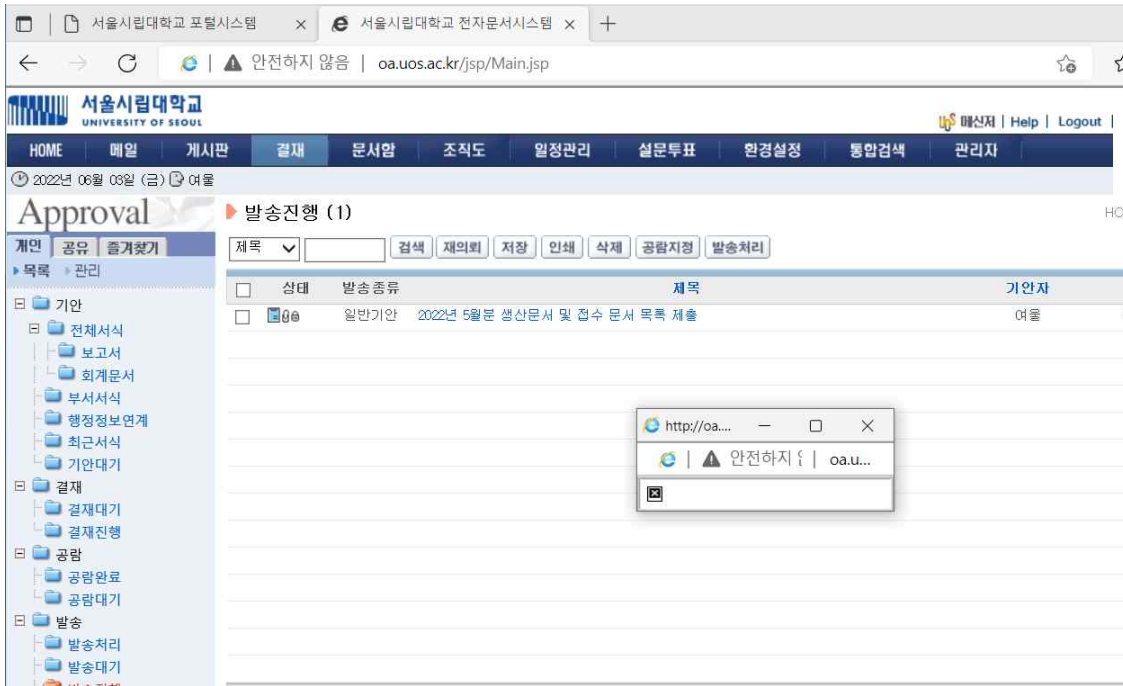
서울시립대학교 포털시스템 ×
서울시립대학교 전자문서시스템 ×
+
안전하지 않음 | oa.uos.ac.kr/jsp/Main.jsp

서울시립대학교
UNIVERSITY OF SEOUL
메신저 | Help | Logout |

HOME 메일 게시판 결재 문서함 조직도 일정관리 설문투표 환경설정 통합검색 관리자

2022년 06월 03일 (금) 여울

Approval
개인 공유 즐겨찾기
목록 관리

기안
전체서식
보고서
회계문서
부서서식
행정정보연계
최근서식
기안대기
결재
결재대기
결재진행
공람
공람완료
공람대기
발송
발송처리
발송대기
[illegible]

발송진행 (1)
HO

제목 검색 재의뢰 저장 인쇄 삭제 공람지정 발송처리

| | 상태 | 발송종류 | 제목 | 기안자 |
|---|---|---|---|---|
| | | 일반기안 | 2022년 5월분 생산문서 및 접수 문서 목록 제출 | 여울 |

http://oa....
안전하지 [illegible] | oa.u...